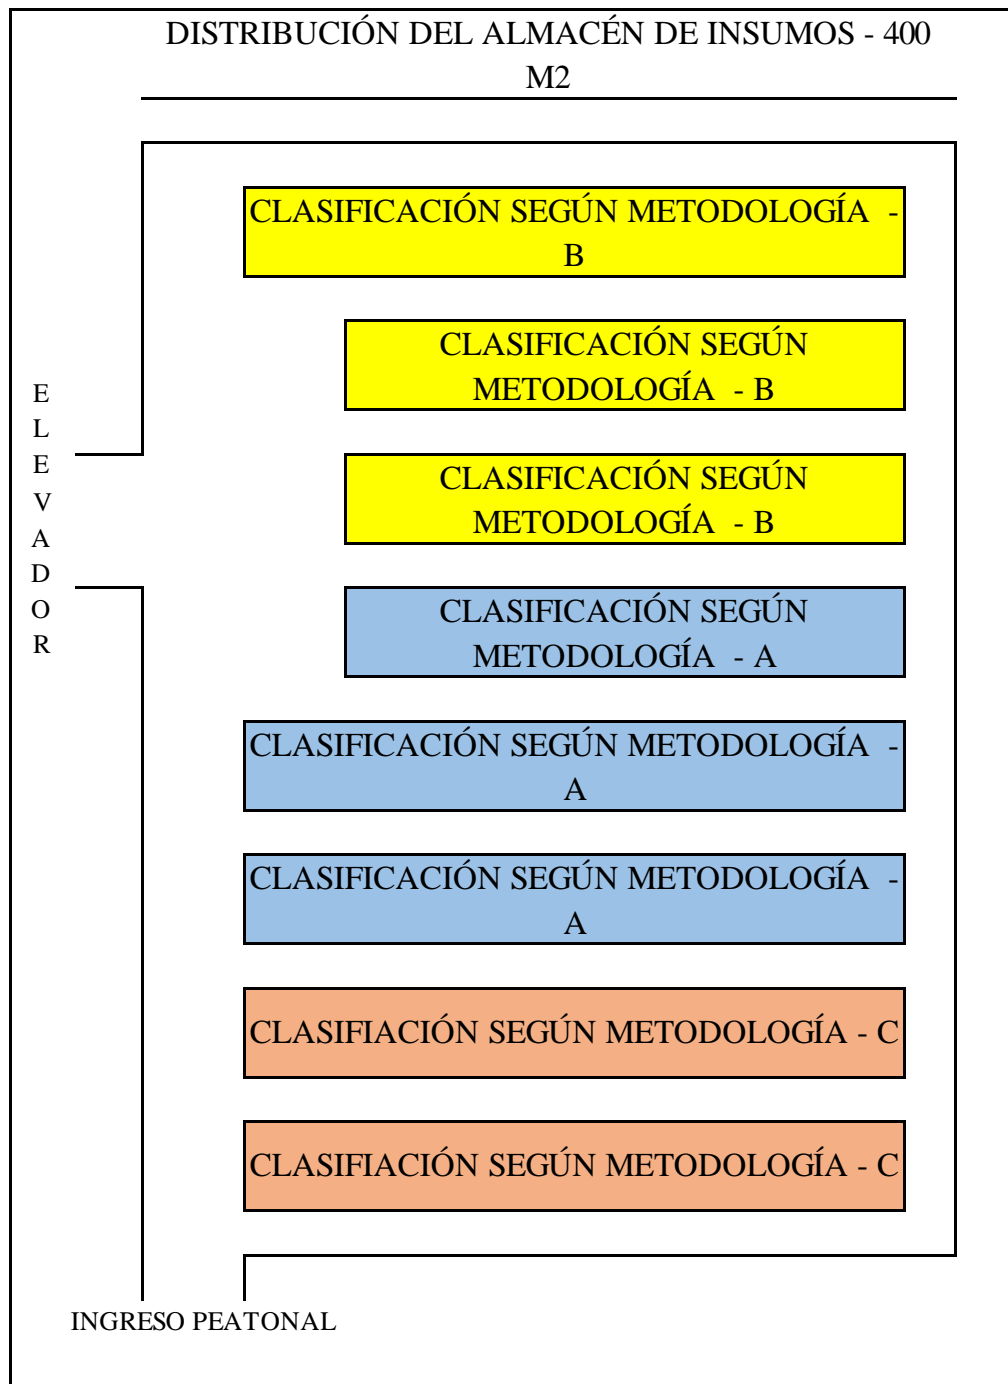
DISTRIBUCIÓN DEL ALMACÉN DE INSUMOS - 400 M2

CLASIFICACIÓN SEGÚN METODOLOGÍA - B

CLASIFICACIÓN SEGÚN METODOLOGÍA - B

CLASIFICACIÓN SEGÚN METODOLOGÍA - B

E
L
E
V
A
D
O
R

CLASIFICACIÓN SEGÚN METODOLOGÍA - A

CLASIFICACIÓN SEGÚN METODOLOGÍA - A

CLASIFICACIÓN SEGÚN METODOLOGÍA - A

CLASIFIACIÓN SEGÚN METODOLOGÍA - C

CLASIFIACIÓN SEGÚN METODOLOGÍA - C

INGRESO PEATONAL